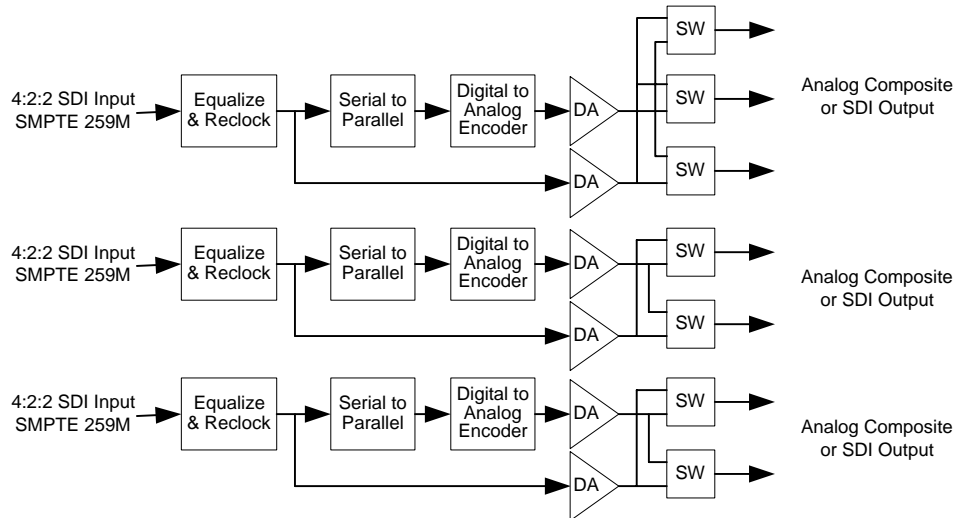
4:2:2 SDI Input
SMPTE 259M

Equalize & Reclock

Serial to Parallel

Digital to Analog Encoder

DA

DA

SW

SW

SW

Analog Composite or SDI Output

4:2:2 SDI Input
SMPTE 259M

Equalize & Reclock

Serial to Parallel

Digital to Analog Encoder

DA

DA

SW

SW

Analog Composite or SDI Output

4:2:2 SDI Input
SMPTE 259M

Equalize & Reclock

Serial to Parallel

Digital to Analog Encoder

DA

DA

SW

SW

Analog Composite or SDI Output